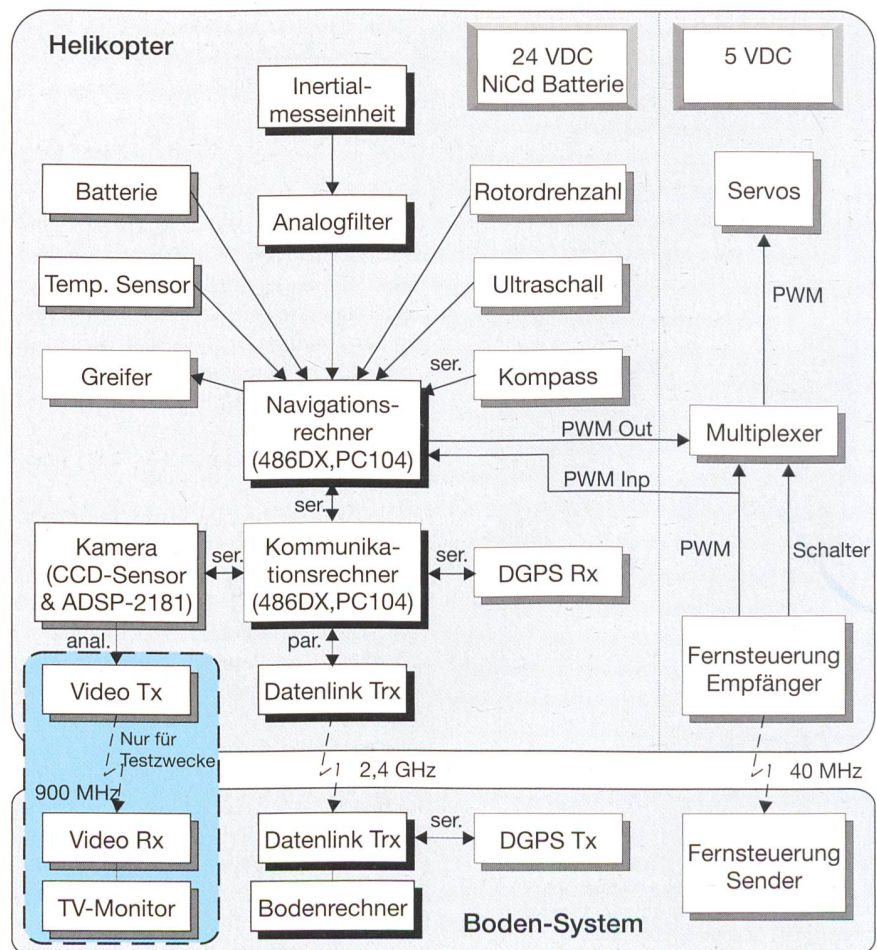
Helikopter

24 VDC NiCd Batterie

5 VDC

Inertialmesseinheit

Batterie

Analogfilter

Rotordrehzahl

Servos

Temp. Sensor

Ultraschall

PWM

Greifer

ser.

Kompass

Navigationsrechner (486DX,PC104)

PWM Out

Multiplexer

PWM Inp

ser.

Kamera (CCD-Sensor & ADSP-2181)

ser.

Kommunikationsrechner (486DX,PC104)

ser.

DGPS Rx

PWM

Schalter

anal.

par.

Video Tx

Datenlink Trx

Fernsteuerung Empfänger

Nur für Testzwecke

2,4 GHz

40 MHz

900 MHz

Video Rx

Datenlink Trx

ser.

DGPS Tx

Fernsteuerung Sender

TV-Monitor

Bodenrechner

Boden-System